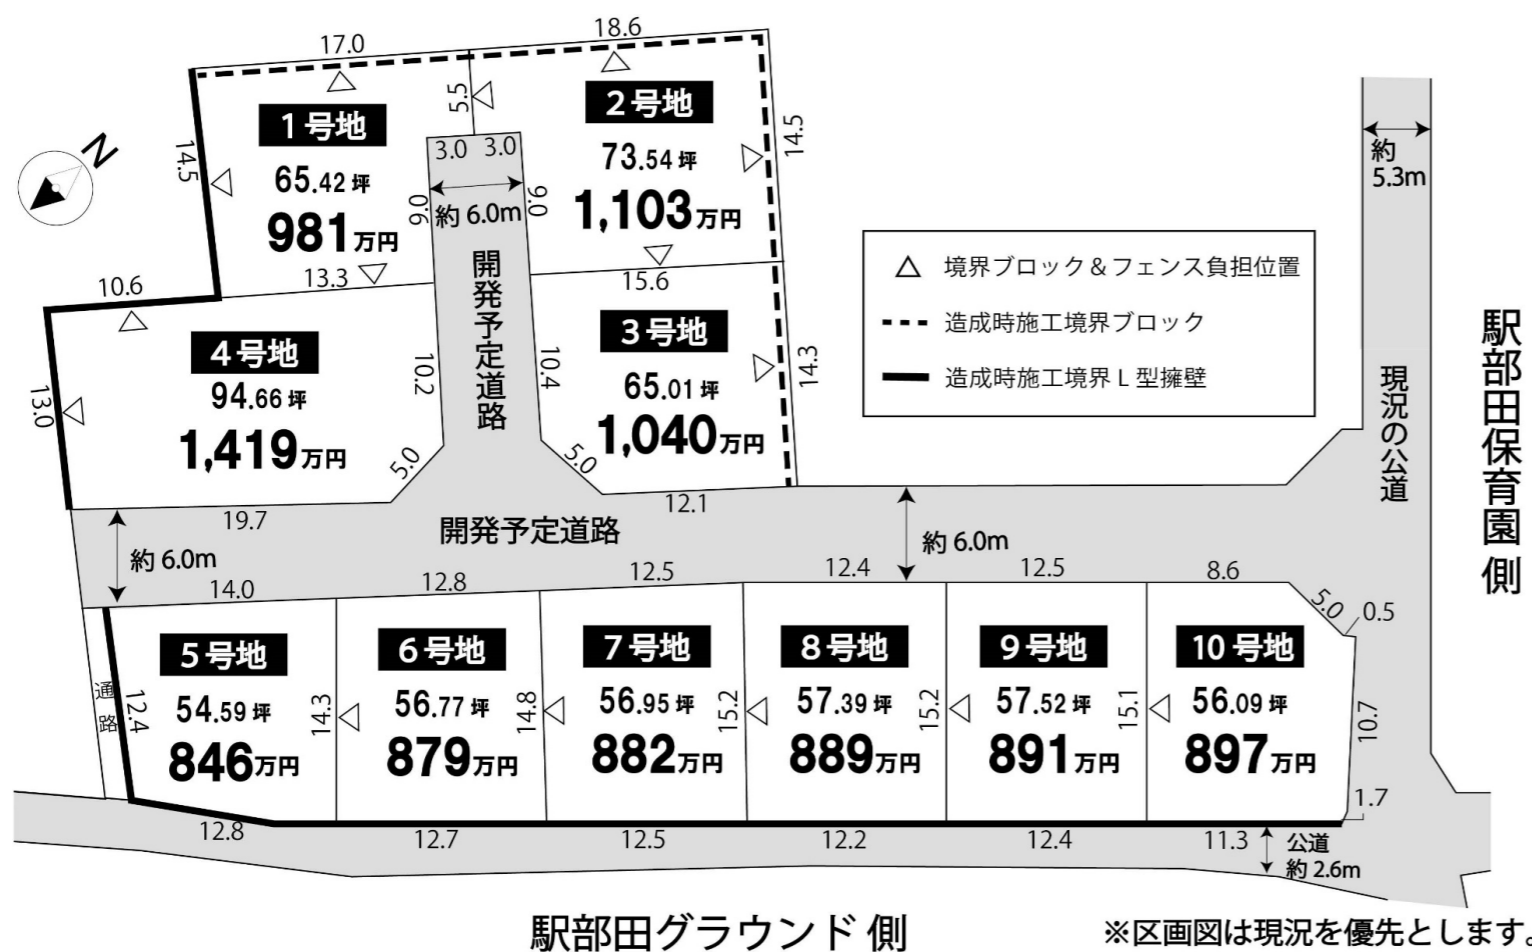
17.0
18.6
5.5
1号地
65.42 坪
981万円
2号地
73.54 坪
1,103万円
14.5
14.5
3.0 3.0
9.0
9.0
約 6.0m
N
約 5.3m
13.3
15.6
10.6
開発予定道路
4号地
94.66 坪
1,419万円
13.0
10.2
10.4
3号地
65.01 坪
1,040万円
14.3
△ 境界ブロック＆フェンス負担位置
造成時施工境界ブロック
造成時施工境界 L 型擁壁
現況の公道
駅部田保育園側
5.0
5.0
12.1
19.7
開発予定道路
約 6.0m
約 6.0m
14.0
12.8
12.5
12.4
12.5
8.6
5.0
0.5
通路
12.4
5号地
54.59 坪
846万円
14.3
6号地
56.77 坪
879万円
14.8
7号地
56.95 坪
882万円
15.2
8号地
57.39 坪
889万円
15.2
9号地
57.52 坪
891万円
15.1
10号地
56.09 坪
897万円
10.7
1.7
12.8
12.7
12.5
12.2
12.4
11.3
公道 約 2.6m
駅部田グラウンド 側
※区画図は現況を優先とします。